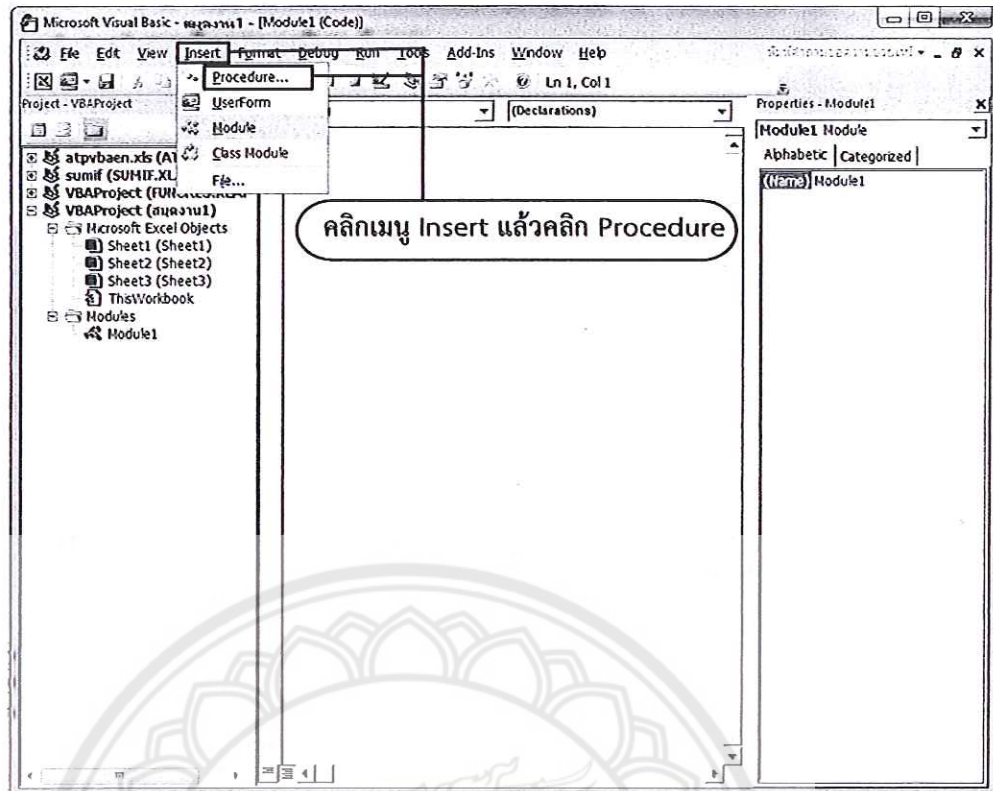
Microsoft Visual Basic - สมุดงาน1 - [Module1 (Code)]

File Edit View Insert Format Debug Run Tools Add-Ins Window Help

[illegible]

Procedure...
UserForm
Module
Class Module
File...

Ln 1, Col 1

Project - VBAProject

(Declarations)

Properties - Module1

Module1 Module

Alphabetic Categorized

(Name) Module1

atpvbaen.xls (AT
sumif (SUMIF.XL
VBAProject (FUN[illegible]
VBAProject (สมุดงาน1)
Microsoft Excel Objects
Sheet1 (Sheet1)
Sheet2 (Sheet2)
Sheet3 (Sheet3)
ThisWorkbook
Modules
Module1

คลิกเมนู Insert แล้วคลิก Procedure